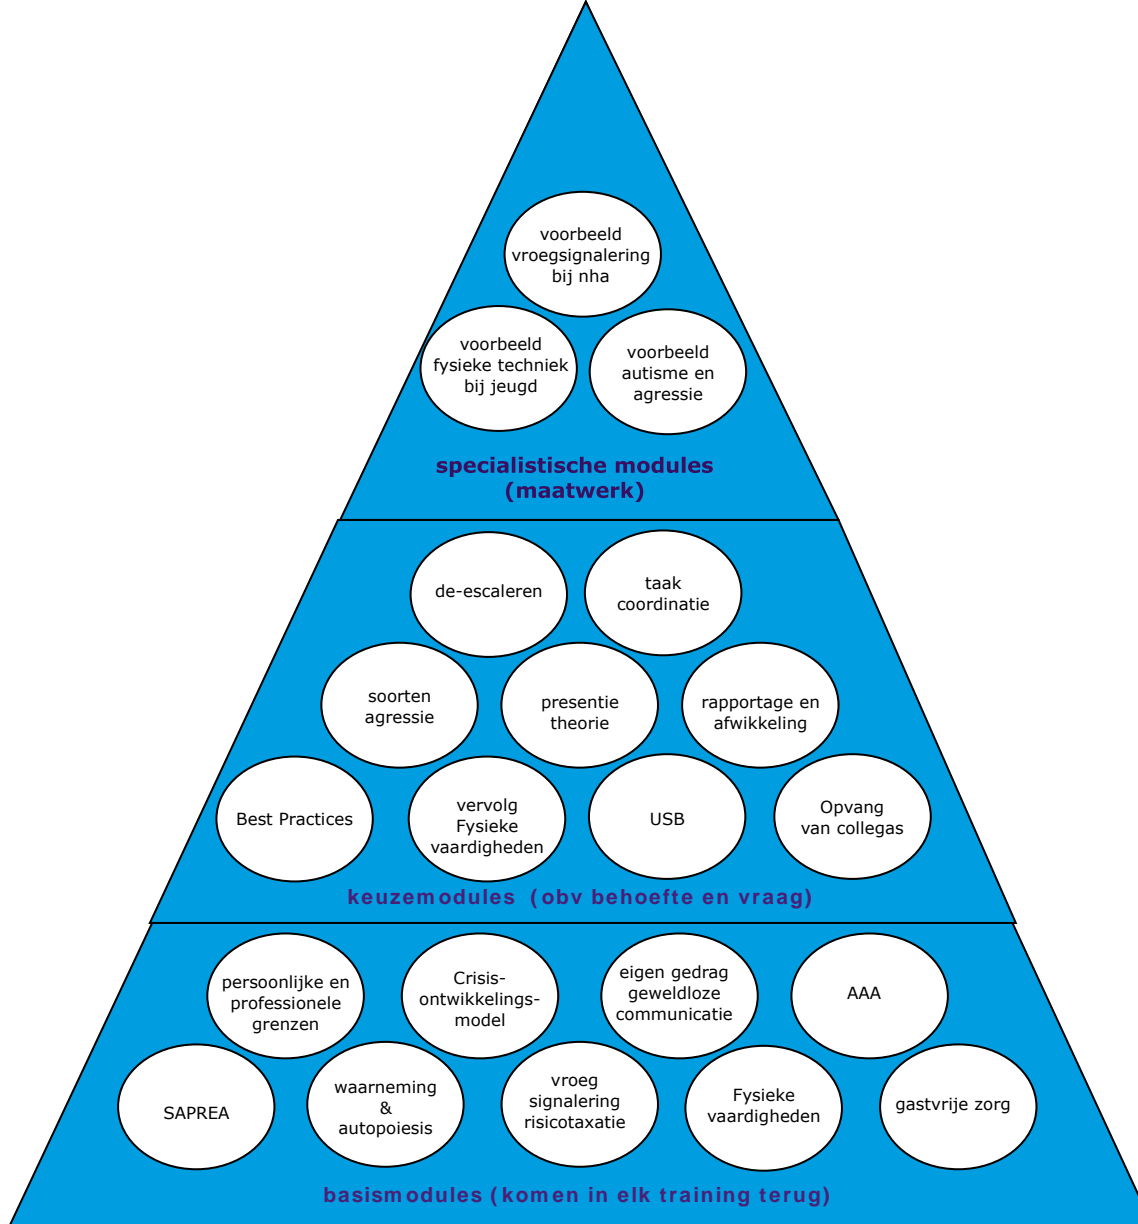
voorbeeld vroegsignalering bij nha

voorbeeld fysieke techniek bij jeugd

voorbeeld autisme en agressie

specialistische modules (maatwerk)

de-escaleren

taak coordinatie

soorten agressie

presentie theorie

rapportage en afwikkeling

Best Practices

vervolg Fysieke vaardigheden

USB

Opvang van collegas

keuzemodules (obv behoefte en vraag)

persoonlijke en professionele grenzen

Crisis-ontwikkelings-model

eigen gedrag geweldloze communicatie

AAA

SAPREA

waarneming & autopoiesis

vroeg signalering risicotaxatie

Fysieke vaardigheden

gastvrije zorg

basismodules (komen in elk training terug)